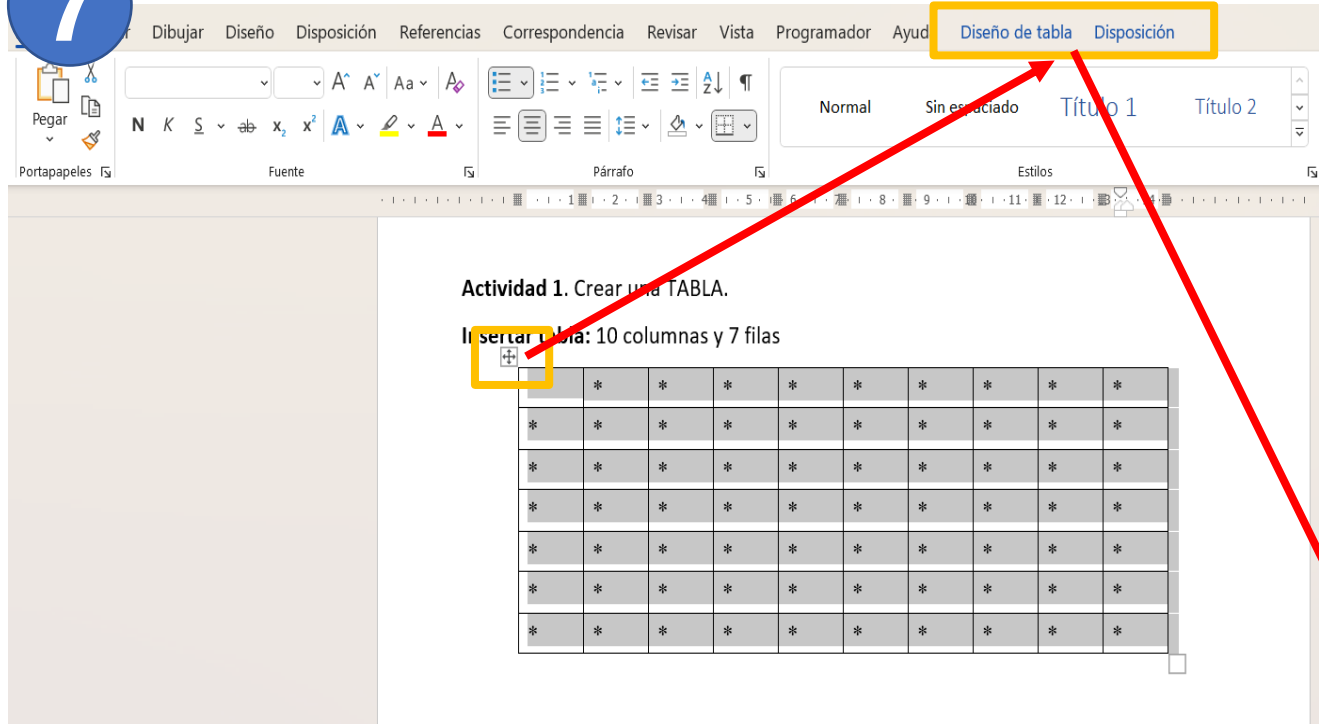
7

r Dibujar Diseño Disposición Referencias Correspondencia Revisar Vista Programador Ayud Diseño de tabla Disposición

Pegar
Portapapeles
N K S ab $x_2$ $x^2$ A A
Fuente
Párrafo
Normal Sin espaciado Título 1 Título 2
Estilos

1 2 3 4 5 6 7 8 9 10 11 12

**Actividad 1**. Crear una TABLA.

**Insertar tabla:** 10 columnas y 7 filas

| | * | * | * | * | * | * | * | * | * |
|---|---|---|---|---|---|---|---|---|---|
| * | * | * | * | * | * | * | * | * | * |
| * | * | * | * | * | * | * | * | * | * |
| * | * | * | * | * | * | * | * | * | * |
| * | * | * | * | * | * | * | * | * | * |
| * | * | * | * | * | * | * | * | * | * |
| * | * | * | * | * | * | * | * | * | * |